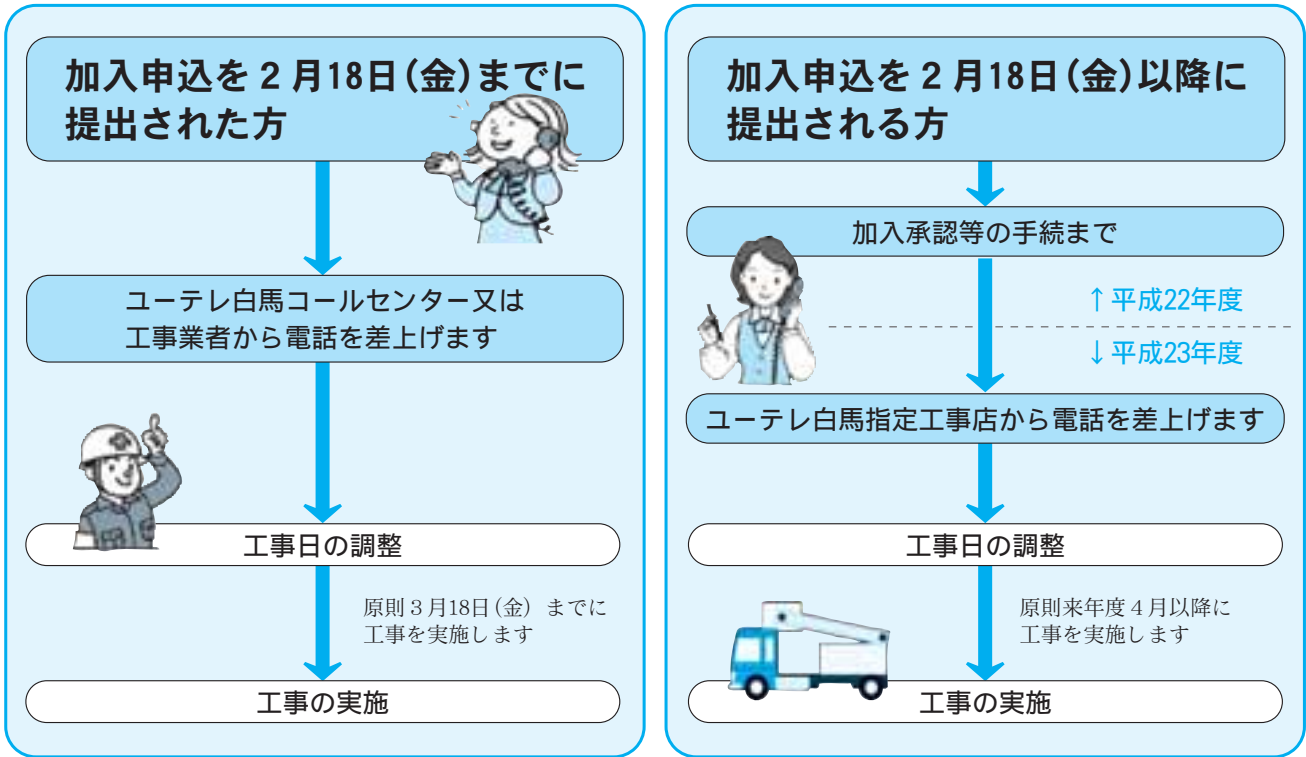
加入申込を２月18日（金）までに提出された方

ユーテレ白馬コールセンター又は工事業者から電話を差上げます

工事日の調整

原則３月18日（金）までに工事を実施します

工事の実施

加入申込を２月18日（金）以降に提出される方

加入承認等の手続まで

↑平成22年度

↓平成23年度

ユーテレ白馬指定工事店から電話を差上げます

工事日の調整

原則来年度４月以降に工事を実施します

工事の実施